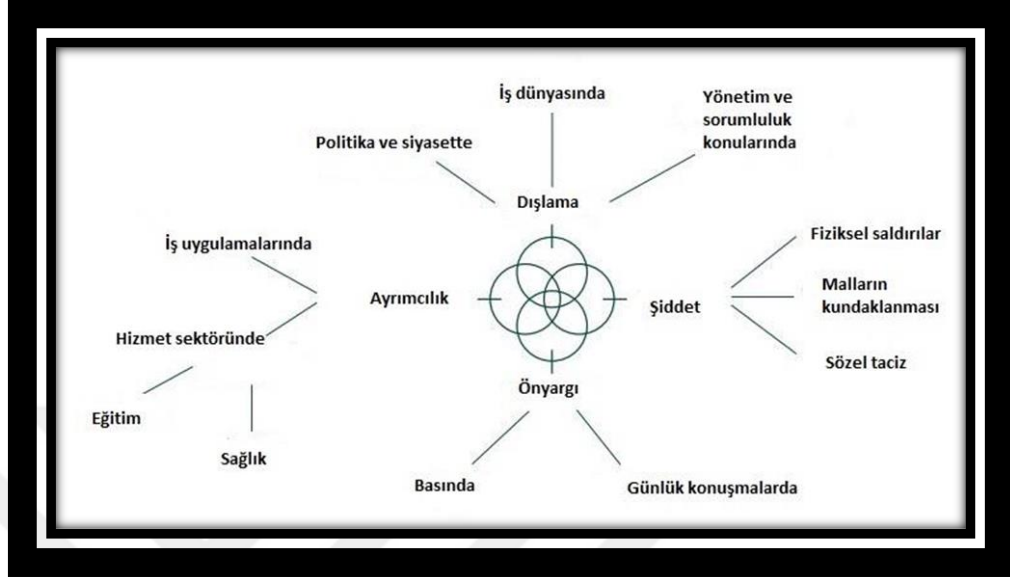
İş dünyasında

Yönetim ve sorumluluk konularında

Politika ve siyasette

Dışlama

İş uygulamalarında

Fiziksel saldırılar

Ayrımcılık

Şiddet

Malların kundaklanması

Hizmet sektöründe

Sözel taciz

Önyargı

Eğitim

Sağlık

Basında

Günlük konuşmalarda